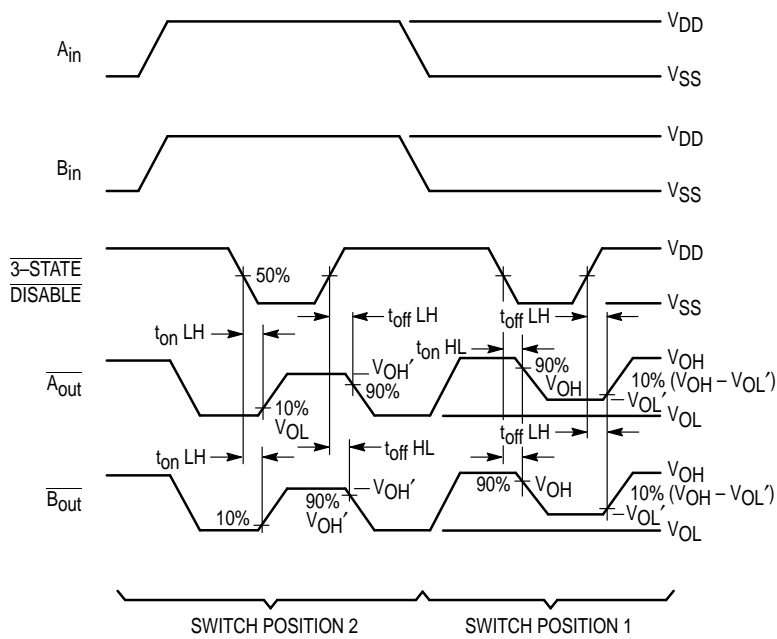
$A_{in}$

$V_{DD}$

$V_{SS}$

$B_{in}$

$V_{DD}$

$V_{SS}$

$\overline{\text{3–STATE}}$
$\overline{\text{DISABLE}}$

50%

$V_{DD}$

$V_{SS}$

$t_{on}$ LH

$t_{off}$ LH

$t_{off}$ LH

$t_{on}$ HL

$\overline{A_{out}}$

$V_{OH}'$

90%

10%

$V_{OL}$

90%

$V_{OH}$

$V_{OH}$

10% ($V_{OH}$ – $V_{OL}'$)

$V_{OL}'$

$V_{OL}$

$t_{off}$ LH

$t_{on}$ LH

$t_{off}$ HL

$\overline{B_{out}}$

10%

90%

$V_{OH}'$

$V_{OH}'$

90%

$V_{OH}$

$V_{OH}$

10% ($V_{OH}$ – $V_{OL}'$)

$V_{OL}'$

$V_{OL}$

SWITCH POSITION 2

SWITCH POSITION 1